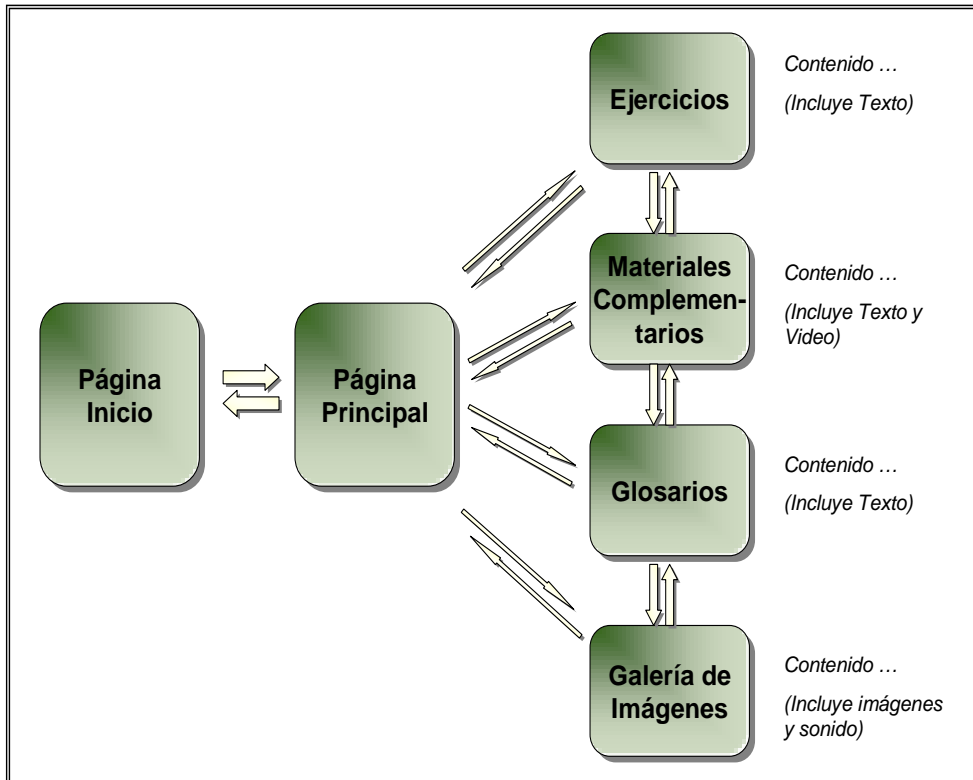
Página Inicio

Página Principal

Ejercicios

Contenido …

(Incluye Texto)

Materiales Complementarios

Contenido …

(Incluye Texto y Video)

Glosarios

Contenido …

(Incluye Texto)

Galería de Imágenes

Contenido …

(Incluye imágenes y sonido)